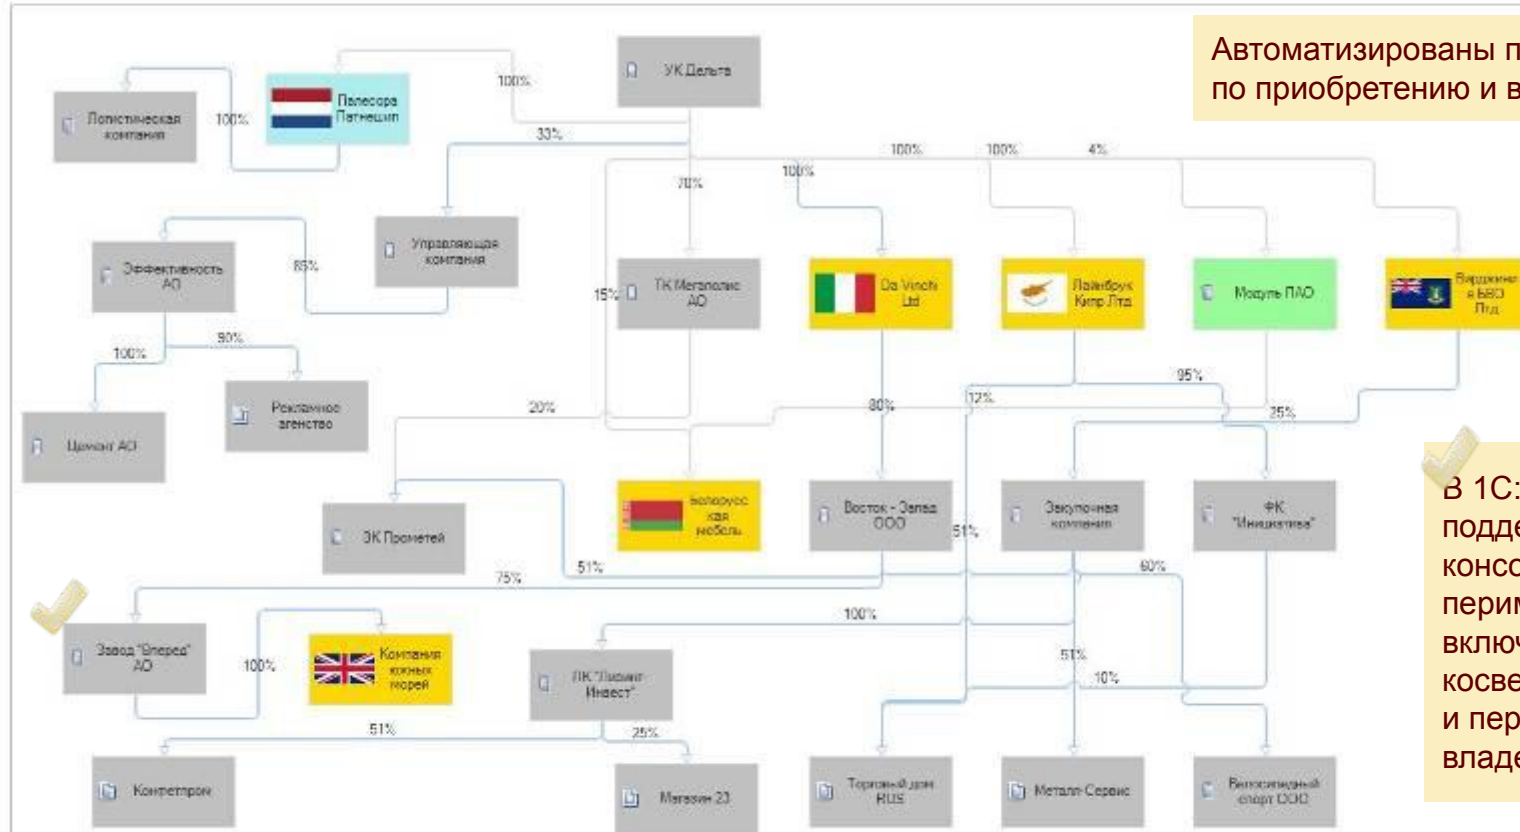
Автоматизированы п
по приобретению и в

УК Дельта

Логистическая компания

100%

Палесора Патнешип

100%

33%

100%

100%

4%

70%

100%

Эффективность АО

85%

Управляющая компания

15%

ТК Мегаполис АО

Da Vinchi Ltd

Лайнбрук Кипр Лтд

Модуль ПАО

Вирджинл в БВО Лтд

100%

90%

Цемент АО

Рекламное агенство

20%

80%

12%

95%

25%

В 1С:
подде
консо
перим
включ
косве
и пер
владе

ЭК Прометей

Белорусская мебель

Восток - Запад ООО

51%

Закупочная компания

ФК "Инициатива"

75%

51%

60%

Завод "Вперед" АО

100%

Компания южных морей

100%

ЛК "Лизинг Инвест"

51%

10%

51%

25%

Кондитпром

Магазин 23

Торговый дом RUS

Металл-Сервис

Велосипедный спорт ООО